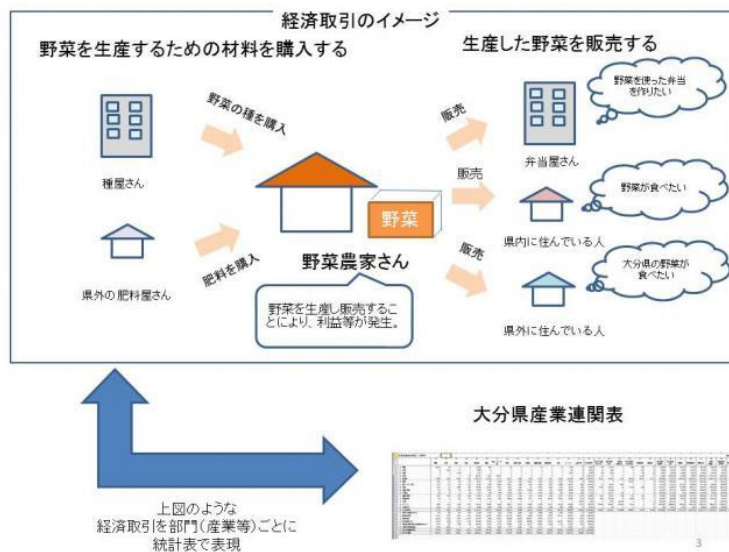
経済取引のイメージ

野菜を生産するための材料を購入する

生産した野菜を販売する

野菜の種を購入

種屋さん

肥料を購入

県外の 肥料屋さん

野菜

野菜農家さん

野菜を生産し販売することにより、利益等が発生。

販売

販売

販売

野菜を使った弁当を作りたい

弁当屋さん

野菜が食べたい

県内に住んでいる人

大分県の野菜が食べたい

県外に住んでいる人

大分県産業連関表

上図のような経済取引を部門(産業等)ごとに統計表で表現

3